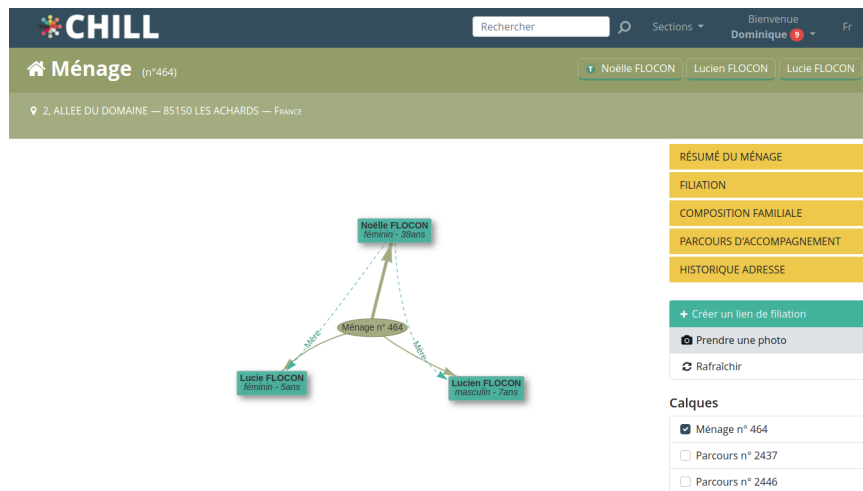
CHILL

Rechercher

Sections

Bienvenue
Dominique 9

Fr

Ménage (n°464)

Noëlle FLOCON
Lucien FLOCON
Lucie FLOCON

2, ALLEE DU DOMAINE — 85150 LES ACHARDS — France

Noëlle FLOCON
féminin - 38ans

Mère

Ménage n° 464

Mère

Lucie FLOCON
féminin - 5ans

Lucien FLOCON
masculin - 7ans

RÉSUMÉ DU MÉNAGE
FILIATION
COMPOSITION FAMILIALE
PARCOURS D'ACCOMPAGNEMENT
HISTORIQUE ADRESSE

+ Créer un lien de filiation
Prendre une photo
Rafraîchir

Calques

Ménage n° 464
Parcours n° 2437
Parcours n° 2446